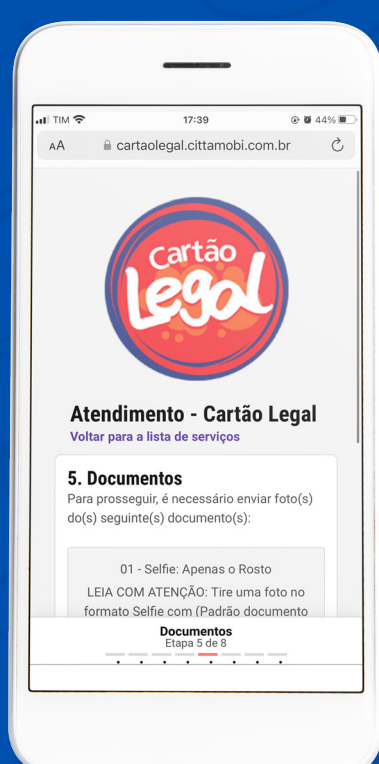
TIM 17:39 44%

AA cartaolegal.cittamobi.com.br

Cartão Legal

Atendimento - Cartão Legal

Voltar para a lista de serviços

5. Documentos

Para prosseguir, é necessário enviar foto(s) do(s) seguinte(s) documento(s):

01 - Selfie: Apenas o Rosto

LEIA COM ATENÇÃO: Tire uma foto no formato Selfie com (Padrão documento

Documentos
Etapa 5 de 8